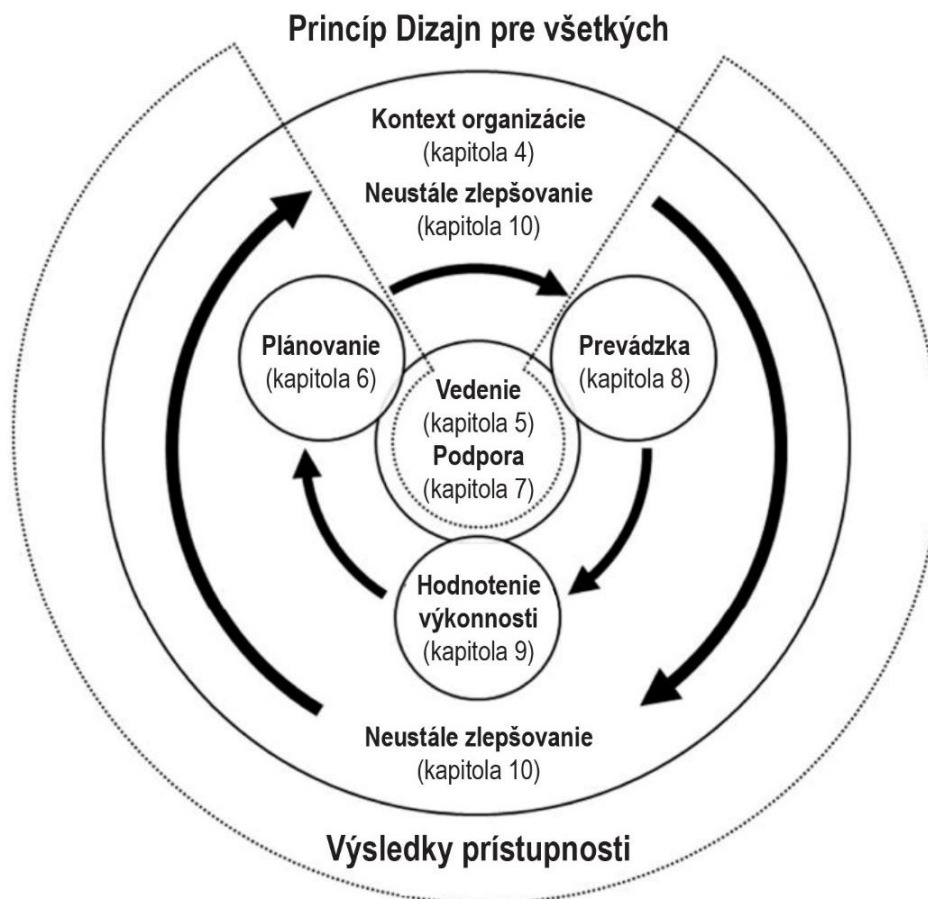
Princíp Dizajn pre všetkých

Kontext organizácie
(kapitola 4)

Neustále zlepšovanie
(kapitola 10)

Plánovanie
(kapitola 6)

Prevádzka
(kapitola 8)

Vedenie
(kapitola 5)
Podpora
(kapitola 7)

Hodnotenie výkonnosti
(kapitola 9)

Neustále zlepšovanie
(kapitola 10)

Výsledky prístupnosti